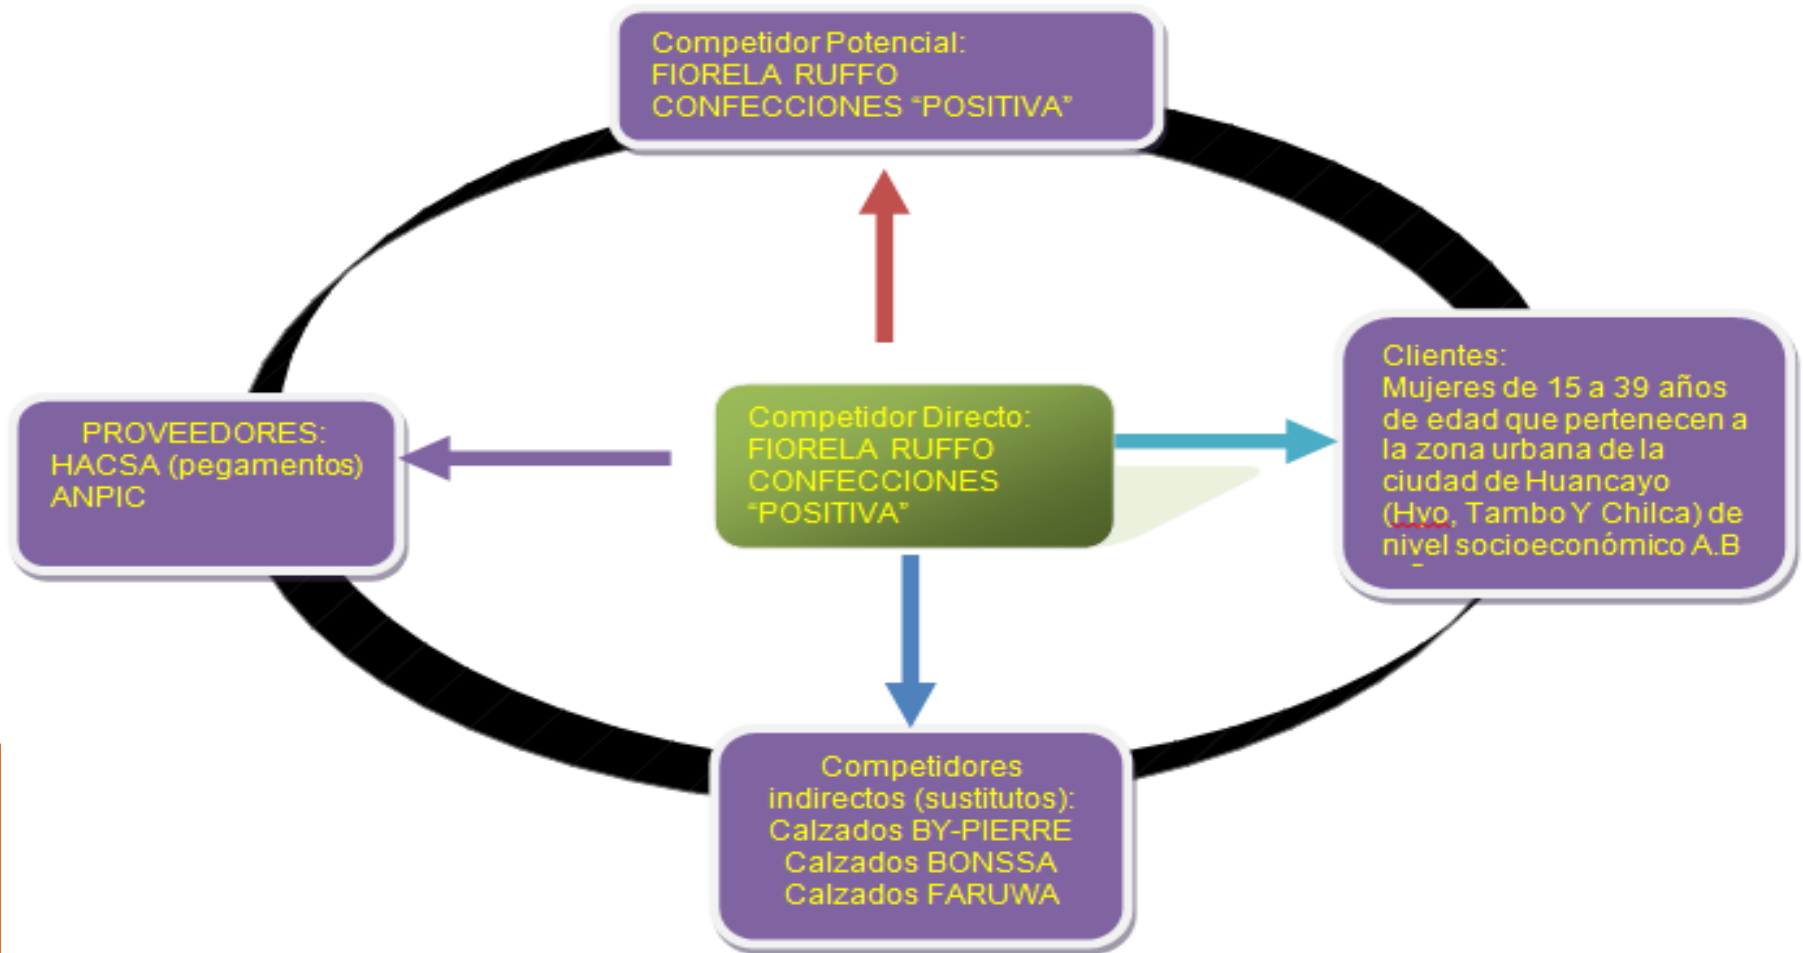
Competidor Potencial:
FIORELA RUFFO
CONFECCIONES "POSITIVA"

PROVEEDORES:
HACSA (pegamentos)
ANPIC

Competidor Directo:
FIORELA RUFFO
CONFECCIONES
"POSITIVA"

Clientes:
Mujeres de 15 a 39 años de edad que pertenecen a la zona urbana de la ciudad de Huancayo (Hyo, Tambo Y Chilca) de nivel socioeconómico A.B

Competidores indirectos (sustitutos):
Calzados BY-PIERRE
Calzados BONSSA
Calzados FARUWA